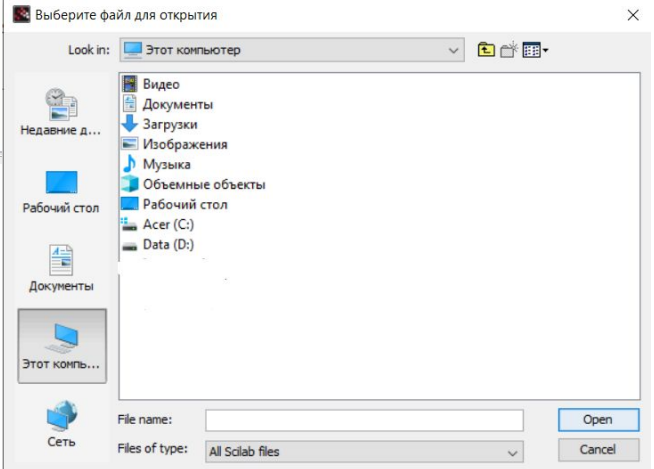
Выберите файл для открытия

Look in: Этот компьютер

Недавние д...
Рабочий стол
Документы
Этот компь...
Сеть

Видео
Документы
Загрузки
Изображения
Музыка
Объемные объекты
Рабочий стол
Acer (C:)
Data (D:)

File name:
Files of type: All Scilab files

Open
Cancel